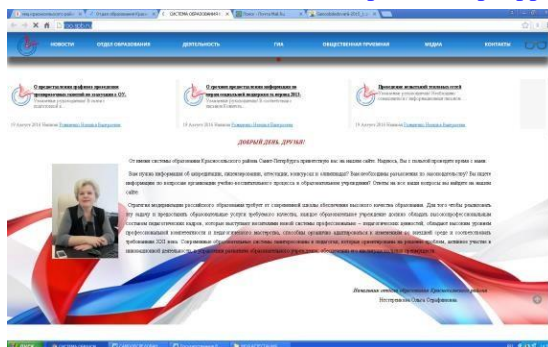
НОВОСТИ
ОТДЕЛ ОБРАЗОВАНИЯ
ДЕЯТЕЛЬНОСТЬ
ГИА
ОБЩЕСТВЕННАЯ ПРИЕМНАЯ
МЕДИА
КОНТАКТЫ

О предоставлении графика проведения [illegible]
О сроках предоставления информации по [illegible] 2013
Проведение испытаний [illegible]

ДОБРЫЙ ДЕНЬ, ДРУЗЬЯ!

От имени системы образования Красносельского района Санкт-Петербурга приветствую вас на нашем сайте. Надеюсь, Вы с пользой проведете время с нами.

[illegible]

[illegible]

Начальник отдела образования Красносельского района
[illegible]